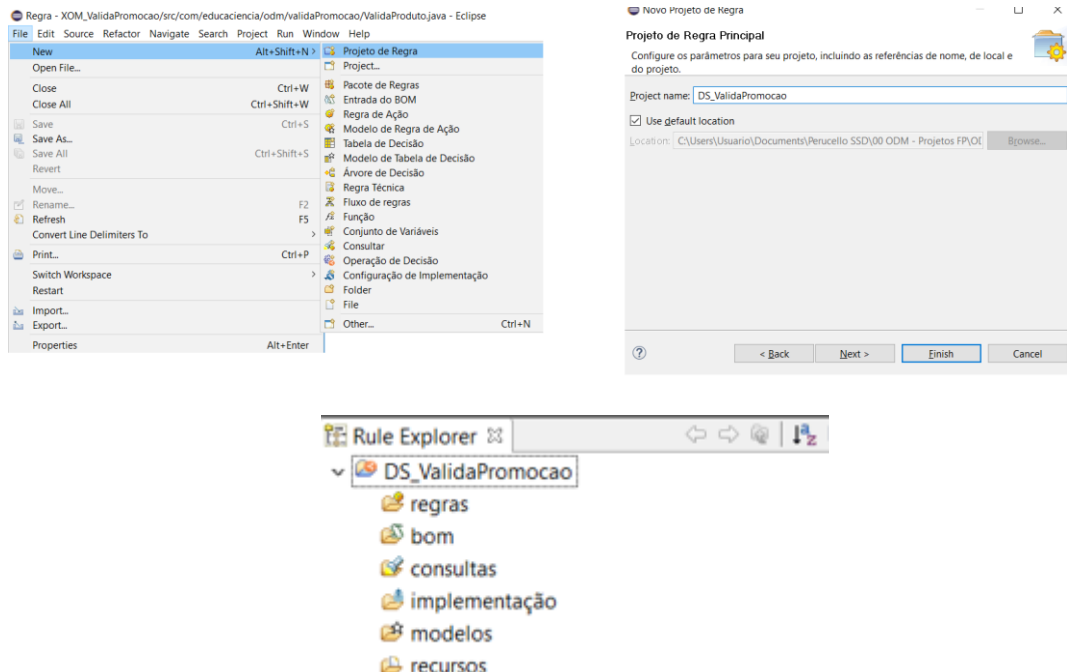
Regra - XOM_ValidaPromocao/src/com/educaciencia/odm/validaPromocao/ValidaProduto.java - Eclipse

File Edit Source Refactor Navigate Search Project Run Window Help

New Alt+Shift+N >
Open File...
Close Ctrl+W
Close All Ctrl+Shift+W
Save Ctrl+S
Save As...
Save All Ctrl+Shift+S
Revert
Move...
Rename... F2
Refresh F5
Convert Line Delimiters To >
Print... Ctrl+P
Switch Workspace >
Restart
Import...
Export...
Properties Alt+Enter

Projeto de Regra
Project...
Pacote de Regras
Entrada do BOM
Regra de Ação
Modelo de Regra de Ação
Tabela de Decisão
Modelo de Tabela de Decisão
Árvore de Decisão
Regra Técnica
Fluxo de regras
Função
Conjunto de Variáveis
Consultar
Operação de Decisão
Configuração de Implementação
Folder
File
Other... Ctrl+N

Novo Projeto de Regra

Projeto de Regra Principal

Configure os parâmetros para seu projeto, incluindo as referências de nome, de local e do projeto.

Project name: DS_ValidaPromocao

Use default location

Location: C:\Users\Usuario\Documents\Perucello SSD\00 ODM - Projetos FP\OI Browse...

?

< Back Next > Finish Cancel

Rule Explorer

DS_ValidaPromocao
regras
bom
consultas
implementação
modelos
recursos